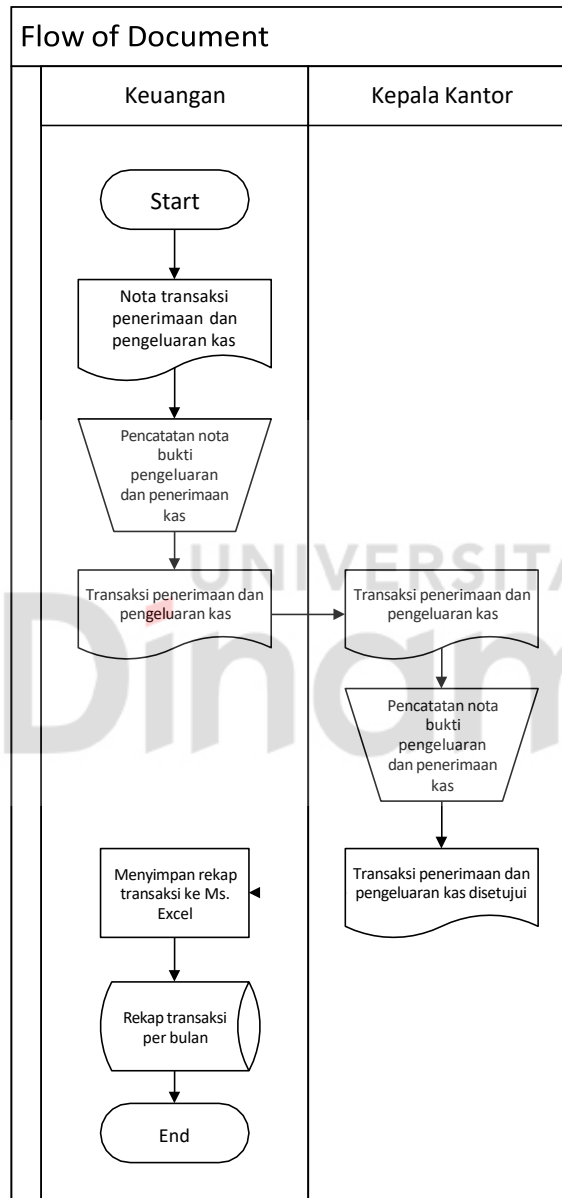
Flow of Document

Keuangan

Kepala Kantor

Start

Nota transaksi penerimaan dan pengeluaran kas

Pencatatan nota bukti pengeluaran dan penerimaan kas

Transaksi penerimaan dan pengeluaran kas

Transaksi penerimaan dan pengeluaran kas

Pencatatan nota bukti pengeluaran dan penerimaan kas

Menyimpan rekap transaksi ke Ms. Excel

Transaksi penerimaan dan pengeluaran kas disetujui

Rekap transaksi per bulan

End

UNIVERSITA

Dinam